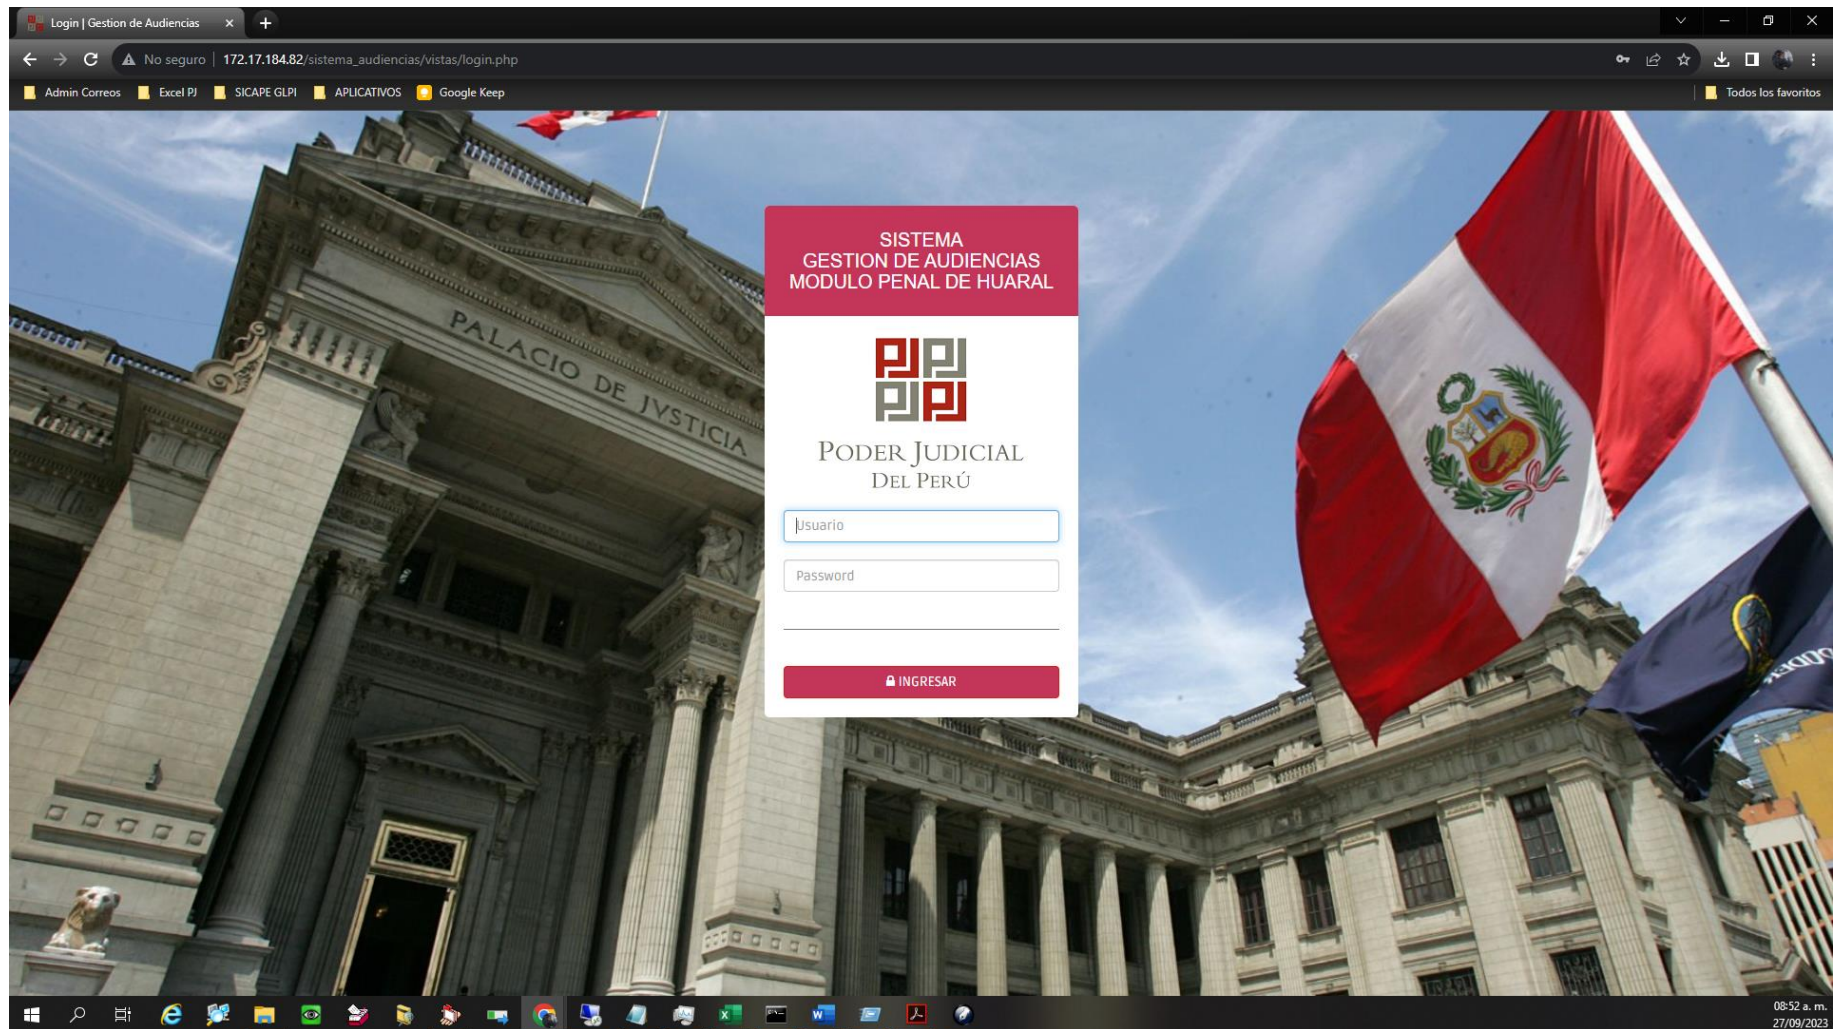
Login | Gestion de Audiencias ×

No seguro | 172.17.184.82/sistema_audiencias/vistas/login.php

Admin Correos Excel PJ SICAPE GLPI APLICATIVOS Google Keep

Todos los favoritos

PALACIO DE JVSTICIA

SISTEMA
GESTION DE AUDIENCIAS
MODULO PENAL DE HUARAL

PODER JUDICIAL
DEL PERÚ

Usuario

Password

INGRESAR

08:52 a. m.
27/09/2023